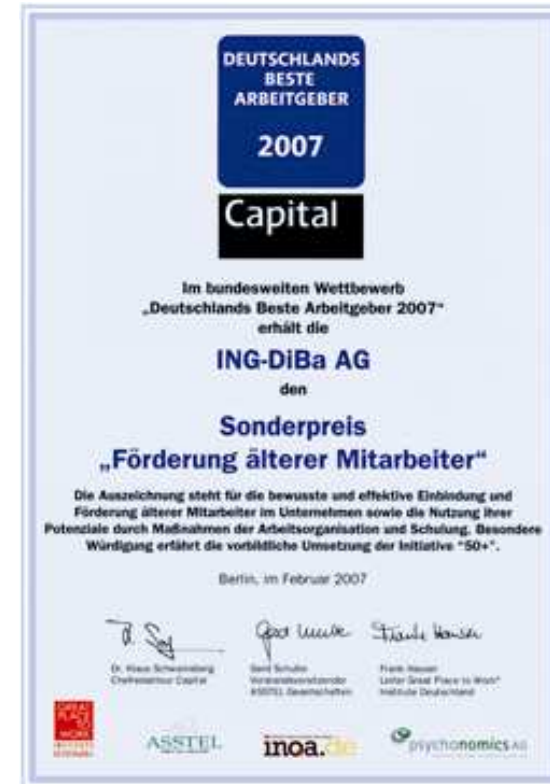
DEUTSCHLANDS BESTE ARBEITGEBER

2007

Capital

Im bundesweiten Wettbewerb „Deutschlands Beste Arbeitgeber 2007" erhält die

ING-DiBa AG

den

Sonderpreis
„Förderung älterer Mitarbeiter"

Die Auszeichnung steht für die bewusste und effektive Einbindung und Förderung älterer Mitarbeiter im Unternehmen sowie die Nutzung ihrer Potenziale durch Maßnahmen der Arbeitsorganisation und Schulung. Besondere Würdigung erfährt die vorbildliche Umsetzung der Initiative "50+".

Berlin, im Februar 2007

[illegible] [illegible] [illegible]

Dr. Klaus Schweinsberg
Chefredakteur Capital

Gerd Schulte
Vorstandsvorsitzender
ASSTEL Gesellschaften

Frank Hauser
Leiter Great Place to Work®
Institute Deutschland

GREAT PLACE TO WORK INSTITUTE

ASSTEL

inoa.de

psychonomics AG